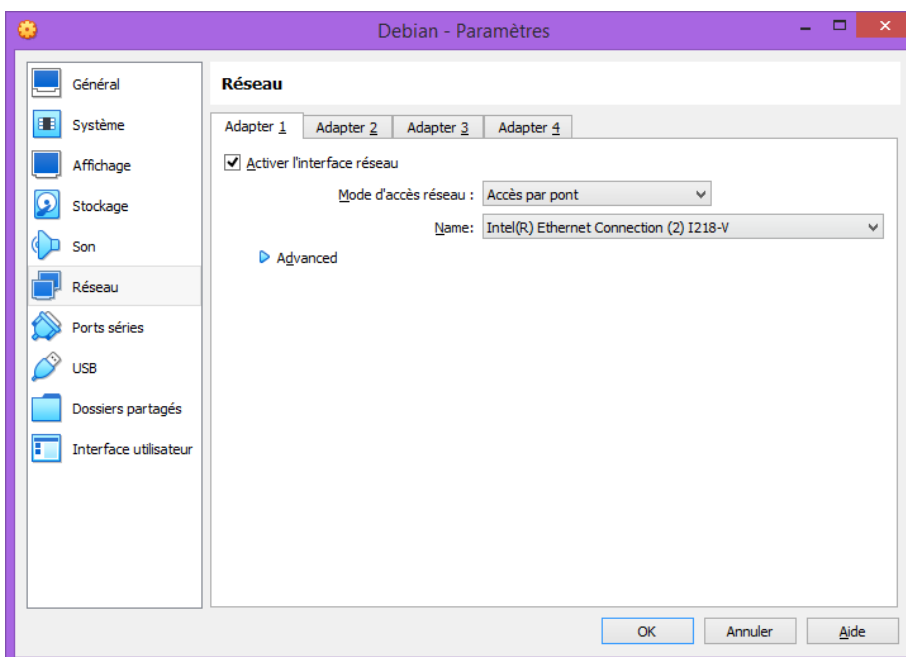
Debian - Paramètres

Général
Système
Affichage
Stockage
Son
Réseau
Ports séries
USB
Dossiers partagés
Interface utilisateur

Réseau

Adapter 1 | Adapter 2 | Adapter 3 | Adapter 4

Activer l'interface réseau

Mode d'accès réseau : Accès par pont

Name: Intel(R) Ethernet Connection (2) I218-V

Advanced

OK Annuler Aide